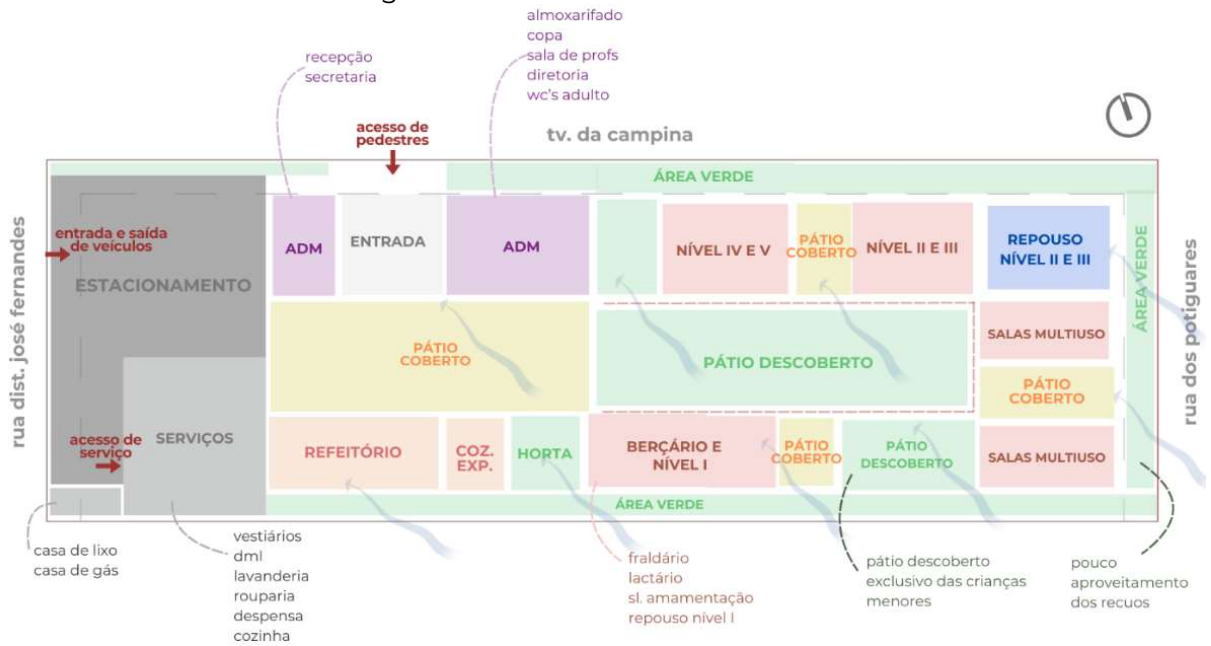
almoxarifado
copa
sala de profs
diretoria
wc's adulto

recepção
secretaria

acesso de pedestres

tv. da campina

ÁREA VERDE

rua dist. josé fernandes

entrada e saída de veículos

ESTACIONAMENTO

ADM

ENTRADA

ADM

NÍVEL IV E V

PÁTIO COBERTO

NÍVEL II E III

REPOUSO NÍVEL II E III

ÁREA VERDE

rua dos potiguares

PÁTIO COBERTO

PÁTIO DESCOBERTO

SALAS MULTIUSO

PÁTIO COBERTO

acesso de serviço

SERVIÇOS

REFEITÓRIO

COZ. EXP.

HORTA

BERÇÁRIO E NÍVEL I

PÁTIO COBERTO

PÁTIO DESCOBERTO

SALAS MULTIUSO

ÁREA VERDE

casa de lixo
casa de gás

vestiários
dml
lavanderia
rouparia
despensa
cozinha

fraldário
lactário
sl. amamentação
repouso nível I

pátio descoberto exclusivo das crianças menores

pouco aproveitamento dos recuos